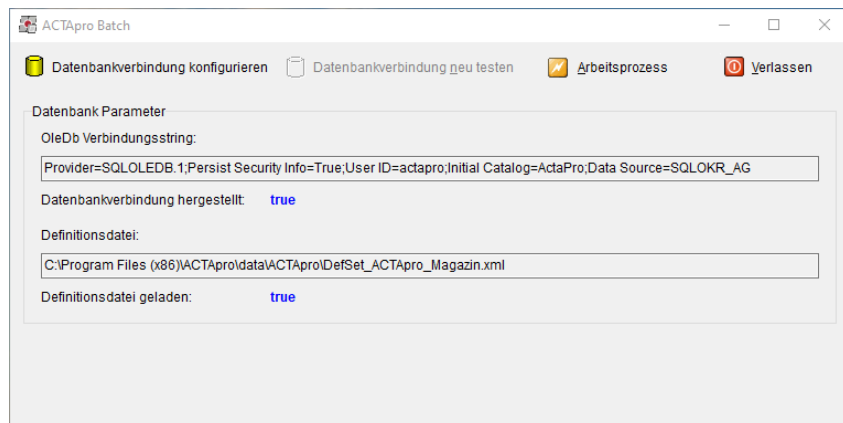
ACTApro Batch

Datenbankverbindung konfigurieren
Datenbankverbindung neu testen
Arbeitsprozess
Verlassen

Datenbank Parameter

OleDb Verbindungsstring:

Provider=SQLOLEDB.1;Persist Security Info=True;User ID=actapro;Initial Catalog=ActaPro;Data Source=SQLOKR_AG

Datenbankverbindung hergestellt: true

Definitionsdatei:

C:\Program Files (x86)\ACTApro\data\ACTApro\DefSet_ACTApro_Magazin.xml

Definitionsdatei geladen: true